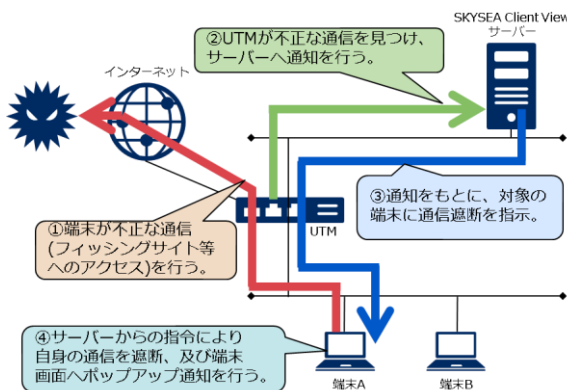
②UTMが不正な通信を見つけ、サーバーへ通知を行う。

SKYSEA Client View
サーバー

インターネット

③通知をもとに、対象の端末に通信遮断を指示。

①端末が不正な通信(フィッシングサイト等へのアクセス)を行う。

UTM

④サーバーからの指令により自身の通信を遮断、及び端末画面へポップアップ通知を行う。

端末A

端末B